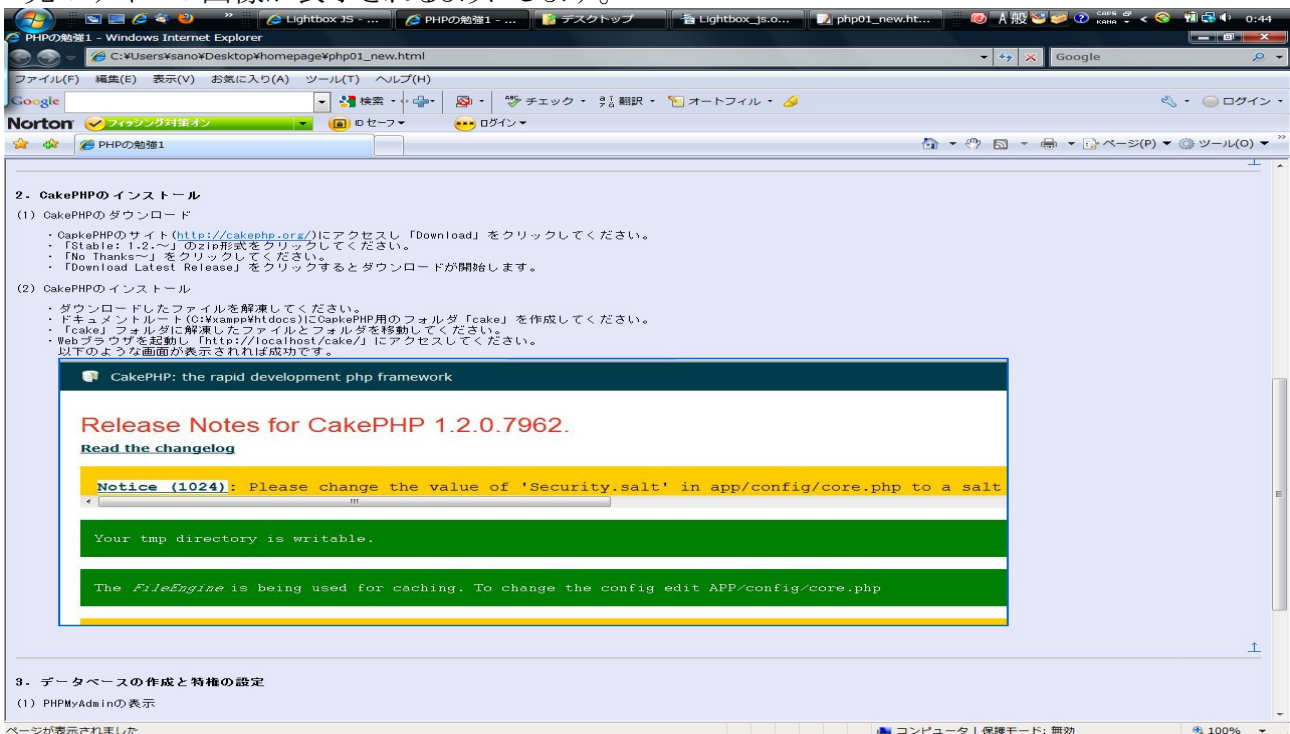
Lightbox JS - ... PHPの勉強1 - ... デスクトップ Lightbox_js.o... php01_new.ht... A 般 0:44

PHPの勉強1 - Windows Internet Explorer

C:¥Users¥sano¥Desktop¥homepage¥php01_new.html

Google

ファイル(F) 編集(E) 表示(V) お気に入り(A) ツール(T) ヘルプ(H)

Google 検索 チェック 翻訳 オートフィル ログイン

Norton フィッシング対策オン IDセーフ ログイン

PHPの勉強1

ページ(P) ツール(O)

2. CakePHPのインストール

(1) CakePHPのダウンロード

・CapkePHPのサイト(http://cakephp.org/)にアクセスし「Download」をクリックしてください。
・「Stable: 1.2.~」のzip形式をクリックしてください。
・「No Thanks~」をクリックしてください。
・「Download Latest Release」をクリックするとダウンロードが開始します。

(2) CakePHPのインストール

・ダウンロードしたファイルを解凍してください。
・ドキュメントルート(C:¥xampp¥htdocs)にCapkePHP用のフォルダ「cake」を作成してください。
・「cake」フォルダに解凍したファイルとフォルダを移動してください。
・Webブラウザを起動し「http://localhost/cake/」にアクセスしてください。
以下のような画面が表示されれば成功です。

CakePHP: the rapid development php framework

Release Notes for CakePHP 1.2.0.7962.

Read the changelog

Notice (1024): Please change the value of 'Security.salt' in app/config/core.php to a salt

Your tmp directory is writable.

The FileEngine is being used for caching. To change the config edit APP/config/core.php

3. データベースの作成と特権の設定

(1) PHPMyAdminの表示

ページが表示されました

コンピュータ | 保護モード: 無効

100%